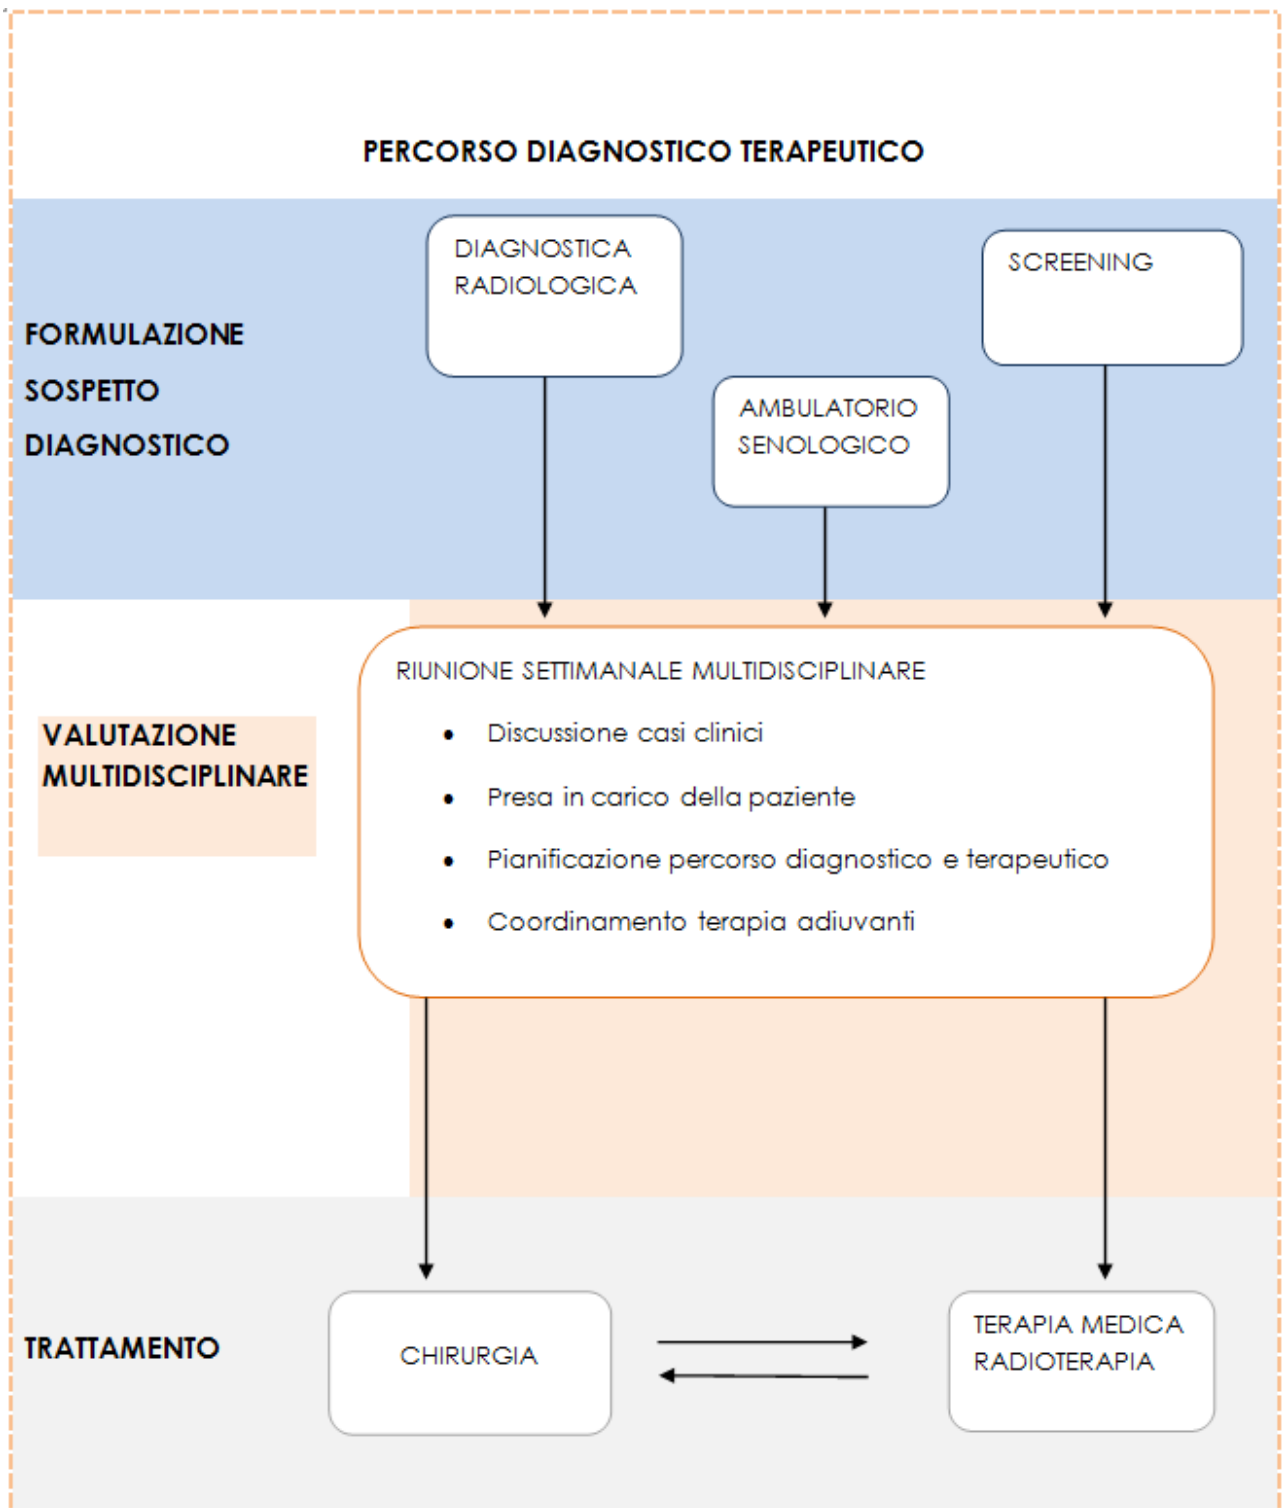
PERCORSO DIAGNOSTICO TERAPEUTICO

FORMULAZIONE SOSPETTO DIAGNOSTICO

DIAGNOSTICA RADIOLOGICA

AMBULATORIO SENOLOGICO

SCREENING

VALUTAZIONE MULTIDISCIPLINARE

RIUNIONE SETTIMANALE MULTIDISCIPLINARE

- Discussione casi clinici
- Presa in carico della paziente
- Pianificazione percorso diagnostico e terapeutico
- Coordinamento terapia adiuvanti

TRATTAMENTO

CHIRURGIA

TERAPIA MEDICA RADIOTERAPIA